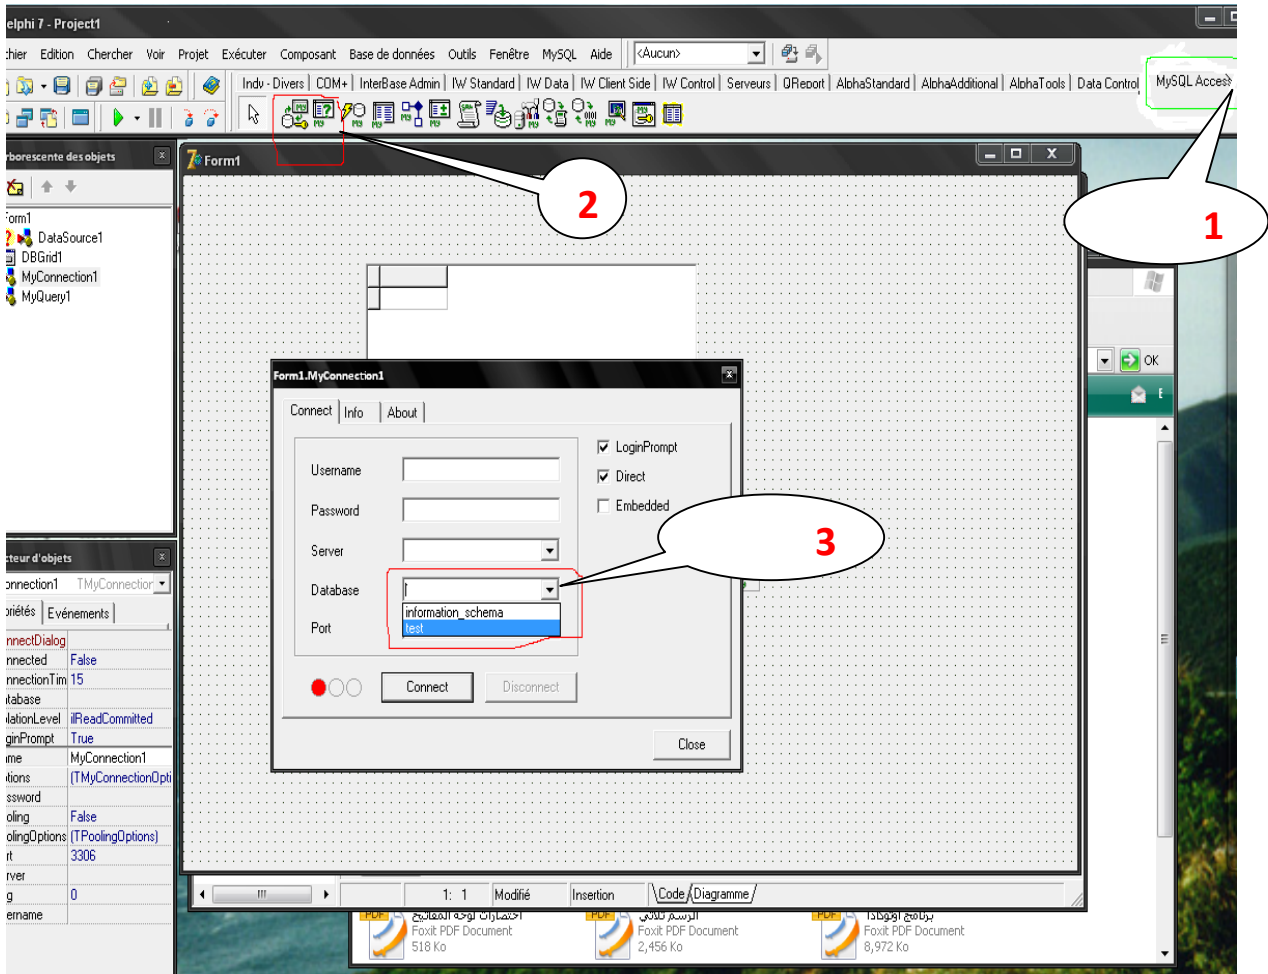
elphi 7 - Project1

chier Edition Chercher Voir Projet Exécuter Composant Base de données Outils Fenêtre MySQL Aide <Aucun>

Indy - Divers | COM+ | InterBase Admin | IW Standard | IW Data | IW Client Side | IW Control | Serveurs | QReport | AlphaStandard | AlphaAdditional | AlphaTools | Data Control | MySQL Access

rborescente des objets

orm1
DataSource1
DBGrid1
MyConnection1
MyQuery1

Form1

2

1

Form1.MyConnection1

Connect | Info | About

LoginPrompt
Direct
Embedded

Username
Password
Server
Database
Port

information_schema
test

3

Connect Disconnect

Close

cteur d'objets

onnection1 TMyConnection

priétés | Evénements

nnectDialog
nnected | False
nnectionTim | 15
tabase
lationLevel | ilReadCommitted
ginPrompt | True
me | MyConnection1
tions | (TMyConnectionOpti
ssword
oling | False
olingOptions | (TPoolingOptions)
rt | 3306
rver
g | 0
ername

OK

1: 1 Modifié Insertion Code Diagramme

PDF اختصارات لوحة المفاتيح Foxit PDF Document 518 Ko
PDF الرسم ثلاثي Foxit PDF Document 2,456 Ko
PDF برنامج أوتوكاد Foxit PDF Document 8,972 Ko